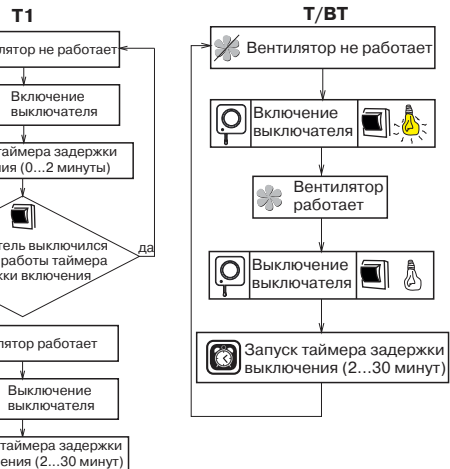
T1

лятор не работает

Включение выключателя

таймера задержки ия (0...2 минуты)

тель выключился работы таймера жки включения

да

лятор работает

Выключение выключателя

таймера задержки ения (2...30 минут)

T/BT

Вентилятор не работает

Включение выключателя

Вентилятор работает

Выключение выключателя

Запуск таймера задержки выключения (2...30 минут)